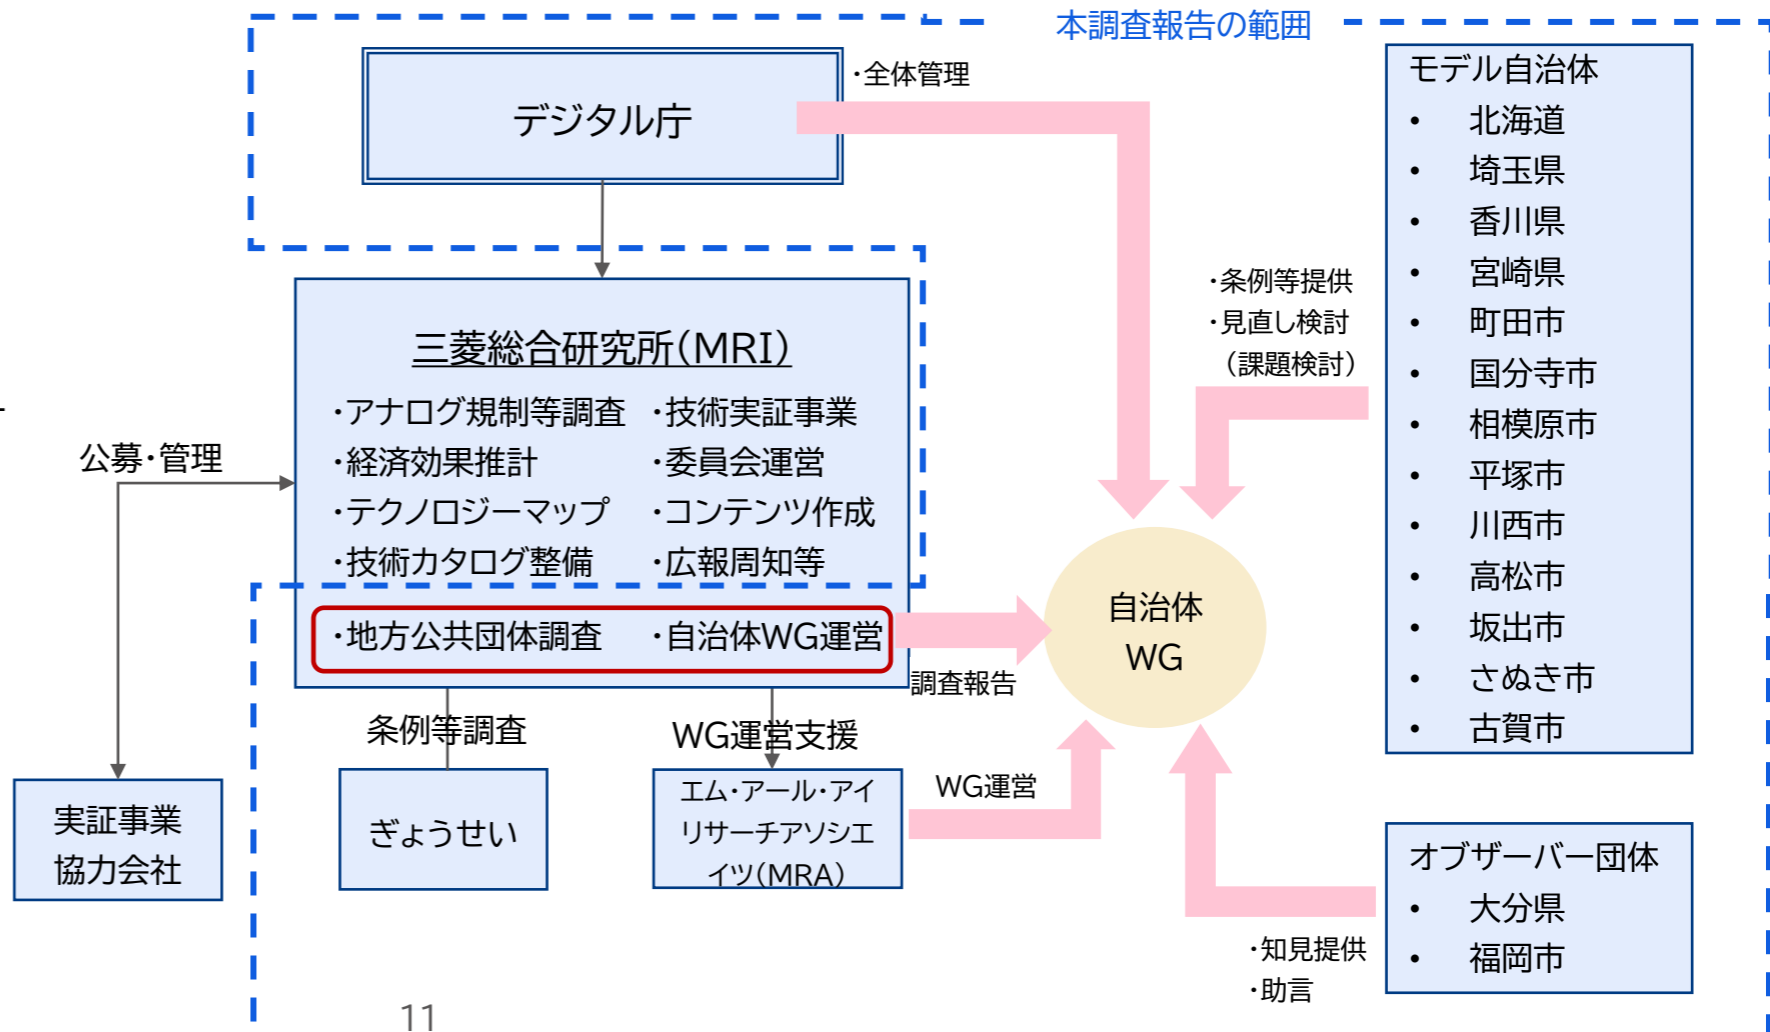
本調査報告の範囲

デジタル庁

・全体管理

三菱総合研究所(MRI)
・アナログ規制等調査
・経済効果推計
・テクノロジーマップ
・技術カタログ整備
・技術実証事業
・委員会運営
・コンテンツ作成
・広報周知等
・地方公共団体調査
・自治体WG運営

公募・管理

実証事業
協力会社

条例等調査

ぎょうせい

WG運営支援

エム・アール・アイ リサーチアソシエイツ(MRA)

調査報告

WG運営

自治体
WG

・条例等提供
・見直し検討
(課題検討)

モデル自治体
• 北海道
• 埼玉県
• 香川県
• 宮崎県
• 町田市
• 国分寺市
• 相模原市
• 平塚市
• 川西市
• 高松市
• 坂出市
• さぬき市
• 古賀市

オブザーバー団体
• 大分県
• 福岡市

・知見提供
・助言

11